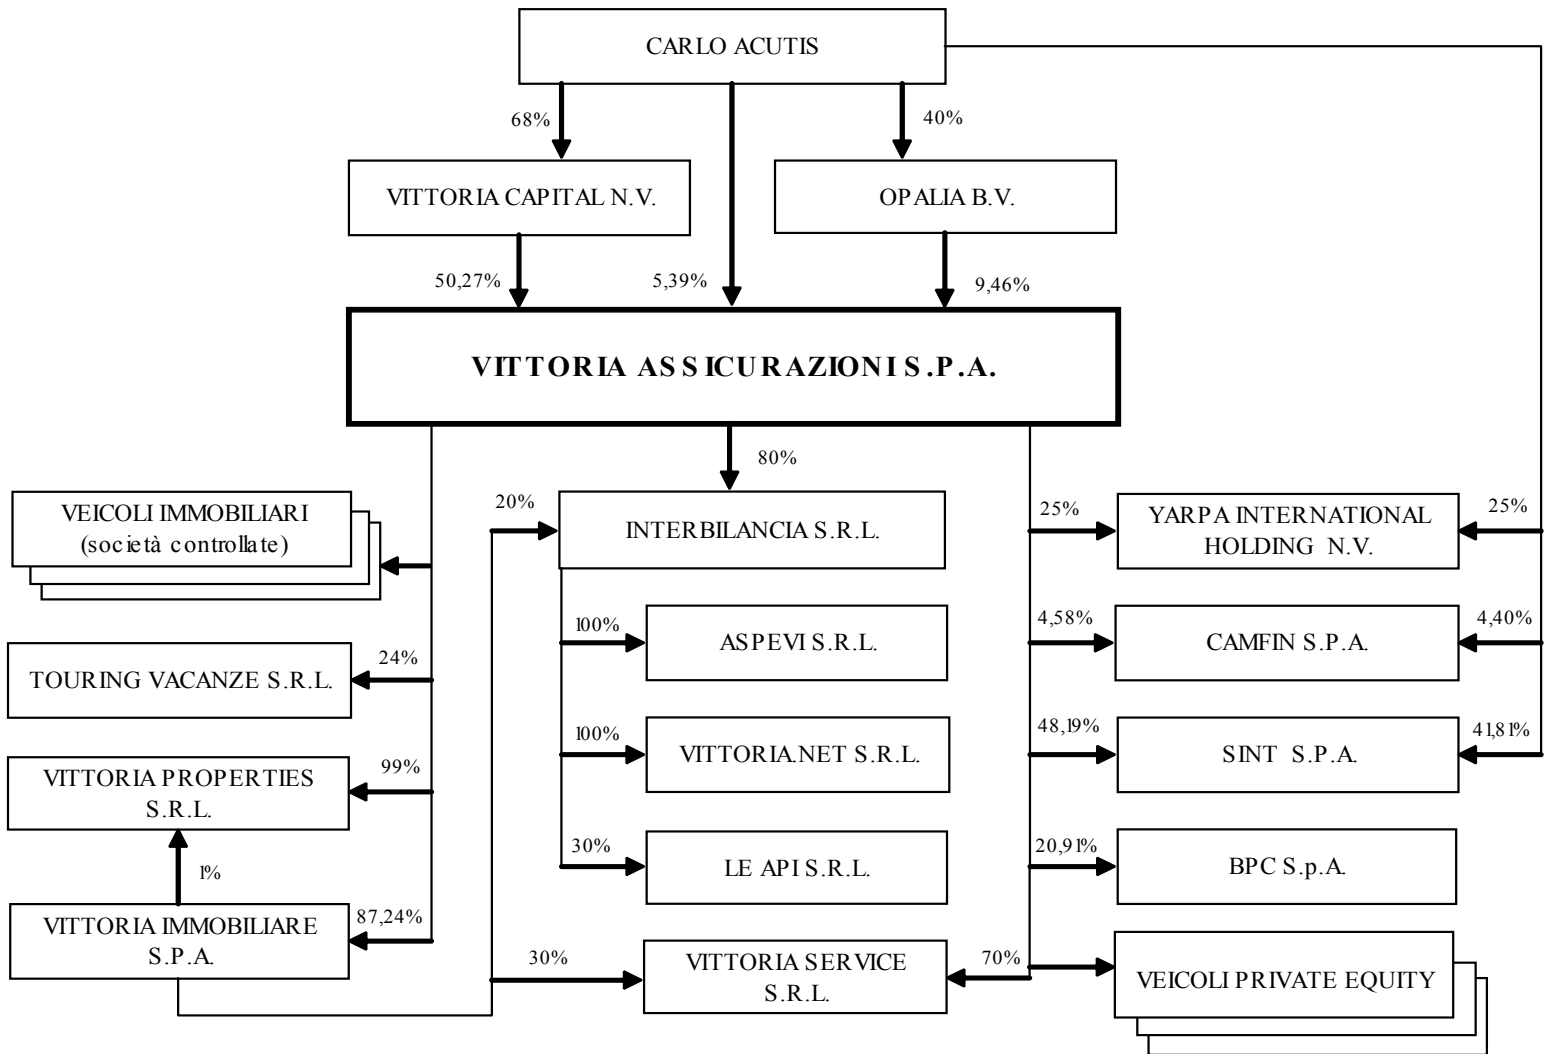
CARLO ACUTIS

68%

40%

VITTORIA CAPITAL N.V.

OPALIA B.V.

50,27%

5,39%

9,46%

VITTORIA ASSICURAZIONI S.P.A.

80%

VEICOLI IMMOBILIARI (società controllate)

20%

INTERBILANCIA S.R.L.

25%

YARPA INTERNATIONAL HOLDING N.V.

25%

100%

ASPEVI S.R.L.

4,58%

CAMFIN S.P.A.

4,40%

TOURING VACANZE S.R.L.

24%

100%

VITTORIA.NET S.R.L.

48,19%

SINT S.P.A.

41,81%

VITTORIA PROPERTIES S.R.L.

99%

1%

30%

LE API S.R.L.

20,91%

BPC S.p.A.

VITTORIA IMMOBILIARE S.P.A.

87,24%

30%

VITTORIA SERVICE S.R.L.

70%

VEICOLI PRIVATE EQUITY